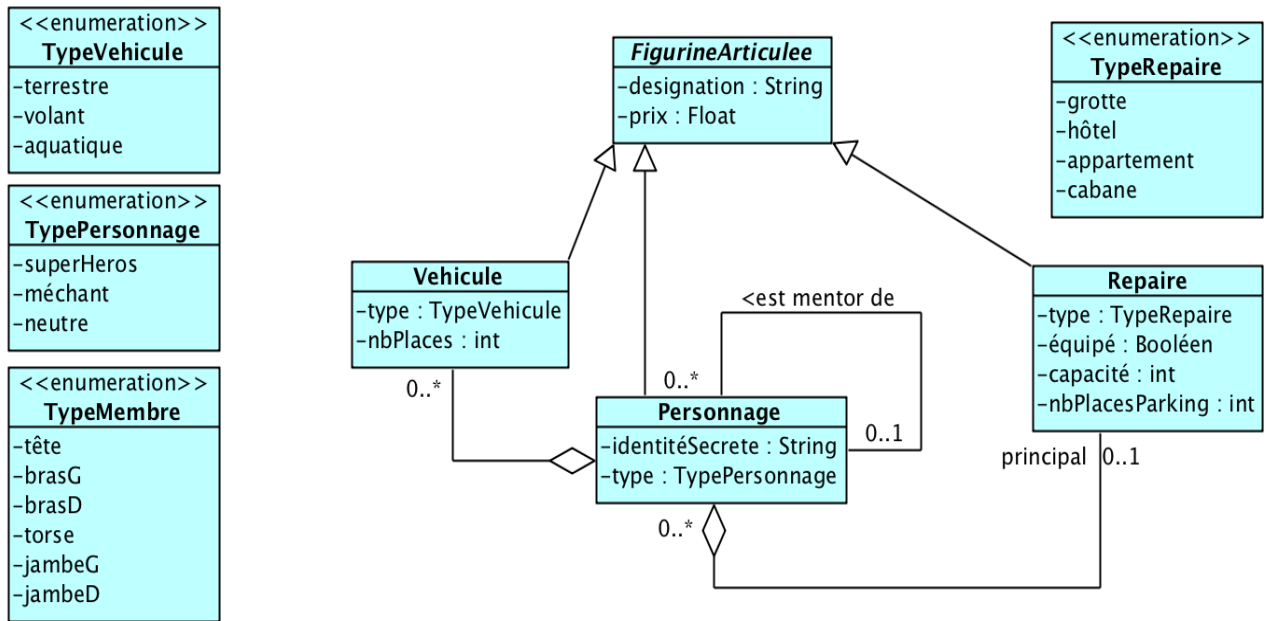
<<enumeration>>
TypeVehicule
-terrestre
-volant
-aquatique

<<enumeration>>
TypePersonnage
-superHeros
-méchant
-neutre

<<enumeration>>
TypeMembre
-tête
-brasG
-brasD
-torse
-jambeG
-jambeD

FigurineArticulee
-designation : String
-prix : Float

<<enumeration>>
TypeRepaire
-grotte
-hôtel
-appartement
-cabane

Vehicule
-type : TypeVehicule
-nbPlaces : int

<est mentor de

Repaire
-type : TypeRepaire
-équipé : Booléen
-capacité : int
-nbPlacesParking : int

0..*
0..*

Personnage
-identitéSecrete : String
-type : TypePersonnage

0..1
principal 0..1
0..*